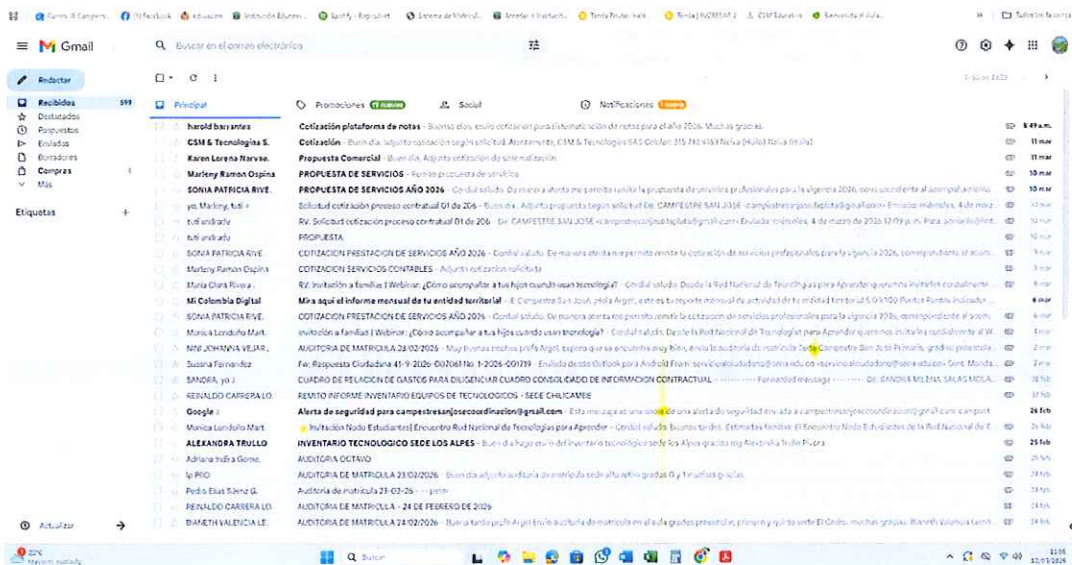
Gmail

Buscar en el correo electrónico

Redactar

Recibidos 599
Destacados
Pospuestos
Enviados
Borradores
Compras
Más

Etiquetas

Actualizar

Principal | Promociones | Social | Notificaciones

harold barrantes | Cotización plataforma de notas - Buenos días, envío cotización para sistematización de notas para el año 2026. Muchas gracias. | 8:49 a.m.
CSM & Tecnologías S. | Cotización - Buen día, Adjunto cotización según solicitud. Atentamente, CSM & Tecnologías SAS Celular: 315 743 9469 Neiva (Huila) Neiva (Huila) | 11 mar
Karen Lorena Narvae. | Propuesta Comercial - Buen día, Adjunto cotización de sistematización | 11 mar
Marleny Ramon Ospina | PROPUESTA DE SERVICIOS - Remito propuesta de servicios | 10 mar
SONIA PATRICIA RIVE. | PROPUESTA DE SERVICIOS AÑO 2026 - Cordial saludo. De manera atenta me permito remitir la propuesta de servicios profesionales para la vigencia 2026, correspondiente al acompañamiento | 10 mar
yo, Marleny, tuti | Solicitud cotización proceso contratual 01 de 206 - Buen día. Adjunto propuesta según solicitud De: CAMPESTRE SAN JOSE | 10 mar
tuti andrade | RV: Solicitud cotización proceso contratual 01 de 206 - De: CAMPESTRE SAN JOSE Enviado: miércoles, 4 de marzo de 2026 | 10 mar
tuti andrade | PROPUESTA | 
SONIA PATRICIA RIVE. | COTIZACION PRESTACION DE SERVICIOS AÑO 2026 - Cordial saludo. De manera atenta me permito remitir la cotización de servicios profesionales para la vigencia 2026, correspondiente al acom... | 
Marleny Ramon Ospina | COTIZACION SERVICIOS CONTABLES - Adjunto cotización solicitada | 
Maria Clara Rivera | RV: Invitación a familias | Webinar: ¿Cómo acompañar a tus hijos cuando usan tecnología? - Cordial saludo. Desde la Red Nacional de Tecnología para Aprender queremos invitarles cordialmente | 
Mi Colombia Digital | Mira aquí el informe mensual de tu entidad territorial - E Campestre San José, ¡Hola Argel!, este es tu reporte mensual de actividad de tu entidad territorial | 6 mar
SONIA PATRICIA RIVE. | COTIZACION PRESTACION DE SERVICIOS AÑO 2026 - Cordial saludo. De manera atenta me permito remitir la cotización de servicios profesionales para la vigencia 2026, correspondiente al acom... | 
Monica Londoño Mart. | Invitación a familias | Webinar: ¿Cómo acompañar a tus hijos cuando usan tecnología? - Cordial saludo. Desde la Red Nacional de Tecnología para Aprender queremos invitarles cordialmente | 
NINI JOHANNA VEJAR. | AUDITORIA DE MATRICULA 28/02/2026 - Muy buenas noches profe Argel, espero que se encuentre muy bien, envío la auditoría de matrícula Sede Campestre San José Primaria, grados preescolar | 2 mar
Susana Fernandez | Fw: Respuesta Ciudadana 41-9-2026-007061 No. 1-2026-001719 - Enviado desde Outlook para Android | 2 mar
SANDRA, yo 2 | CUADRO DE RELACION DE GASTOS PARA DILIGENCIAR CUADRO CONSOLIDADO DE INFORMACION CONTRACTUAL - Forwarded message De: SANDRA MILENA SALAS MOLA... | 
REINALDO CARRERA LO. | REMITO INFORME INVENTARIO EQUIPOS DE TECNOLOGIAS - SEDE CHILICAMBE | 
Google | Alerta de seguridad para campestresanjosecoordinacion@gmail.com - Esta es una alerta de seguridad | 26 feb
Monica Londoño Mart. | Invitación Nodo Estudiantes | Encuentro Red Nacional de Tecnologías para Aprender - Cordial saludo. Buenas tardes. Estimadas familias: El Encuentro Nodo Estudiantes de la Red Nacional de T. | 
ALEXANDRA TRULLO | INVENTARIO TECNOLOGICO SEDE LOS ALPES - Buen día hago envío del inventario tecnológico sede los Alpes gracias | 25 feb
Adriana Indira Gome. | AUDITORIA OCTAVO | 
Ip PRO | AUDITORIA DE MATRICULA 23/02/2026 - Buen día adjunto auditoría sede alto retiro grados 0 y 1 muchas gracias | 
Pedro Elias Sáenz G. | Auditoria de matricula 23-02-26 | 
REINALDO CARRERA LO. | AUDITORIA DE MATRICULA - 24 DE FEBRERO DE 2026 | 
ENETH VALENCIA LE. | AUDITORIA DE MATRICULA 24/02/2026 - Buena tarde profe Argel Envío auditoría de matrícula en el aula grados preescolar, primero y quinto sede El Cedro, muchas gracias. | 

Buscar